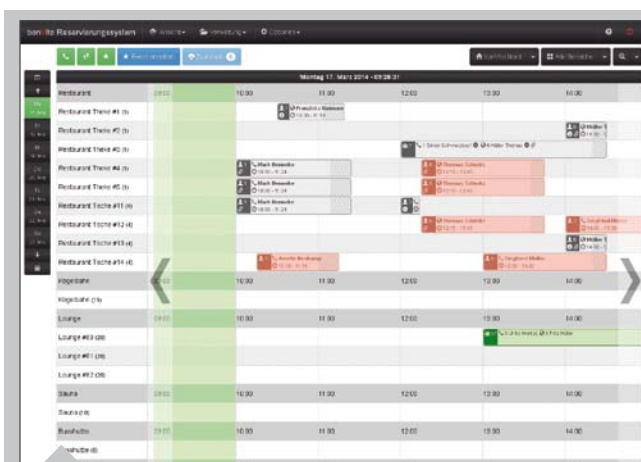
bonito Reservierungssystem

Montag 17. März 2014 - 09:28:31

| Restaurant | 09:00 | 10:00 | 11:00 | 12:00 | 13:00 | 14:00 |
|---|---|---|---|---|---|---|
| Restaurant Theke #1 (5) | | | Franziska Niemann | | | |
| Restaurant Theke #2 (5) | | | | | | Müller T. |
| Restaurant Theke #3 (5) | | | | | Müller Thomas | |
| Restaurant Theke #4 (5) | | Mark Beneke | | | Thomas Schmitz | |
| Restaurant Theke #5 (5) | | Mark Beneke | | | Thomas Schmitz | |
| Restaurant Tische #11 (4) | | Mark Beneke | | | | |
| Restaurant Tische #12 (4) | | | | | Thomas Schmitz | Siegfried Müller |
| Restaurant Tische #13 (4) | | | | | | Müller T. |
| Restaurant Tische #14 (4) | | Annette Bernkamp | | | Siegfried Müller | |
| Kegelbahn | 09:00 | 10:00 | 11:00 | 12:00 | 13:00 | 14:00 |
| Kegelbahn (15) | | | | | | |
| Lounge | 09:00 | 10:00 | 11:00 | 12:00 | 13:00 | 14:00 |
| Lounge #03 (20) | | | | | Fritz Müller | |
| Lounge #01 (20) | | | | | | |
| Lounge #02 (20) | | | | | | |
| Sauna | 09:00 | 10:00 | 11:00 | 12:00 | 13:00 | 14:00 |
| Sauna (10) | | | | | | |
| Basshütte | 09:00 | 10:00 | 11:00 | 12:00 | 13:00 | 14:00 |
| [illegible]hütte (8) | | | | | | |